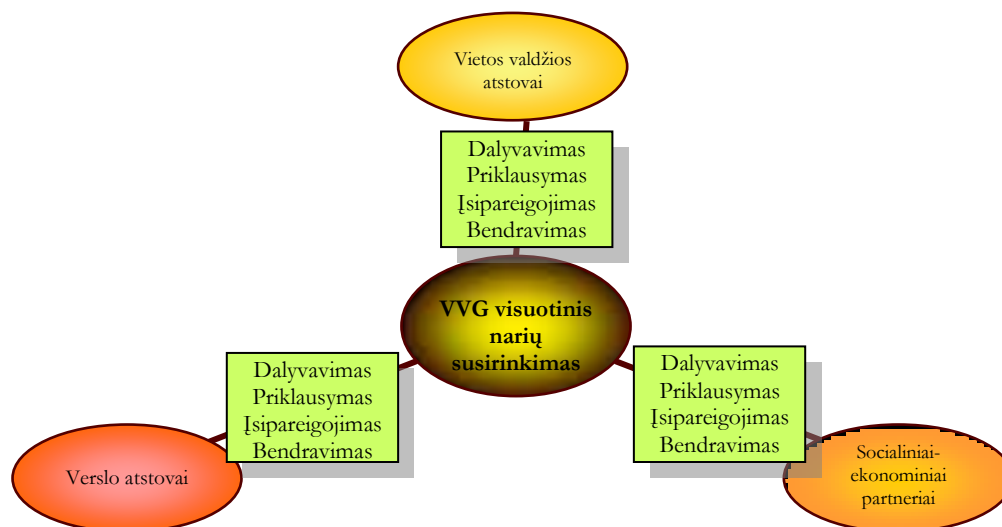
Vietos valdžios atstovai

Dalyvavimas
Priklausymas
Įsipareigojimas
Bendravimas

VVG visuotinis narių susirinkimas

Dalyvavimas
Priklausymas
Įsipareigojimas
Bendravimas

Dalyvavimas
Priklausymas
Įsipareigojimas
Bendravimas

Verslo atstovai

Socialiniai-ekonominiai partneriai